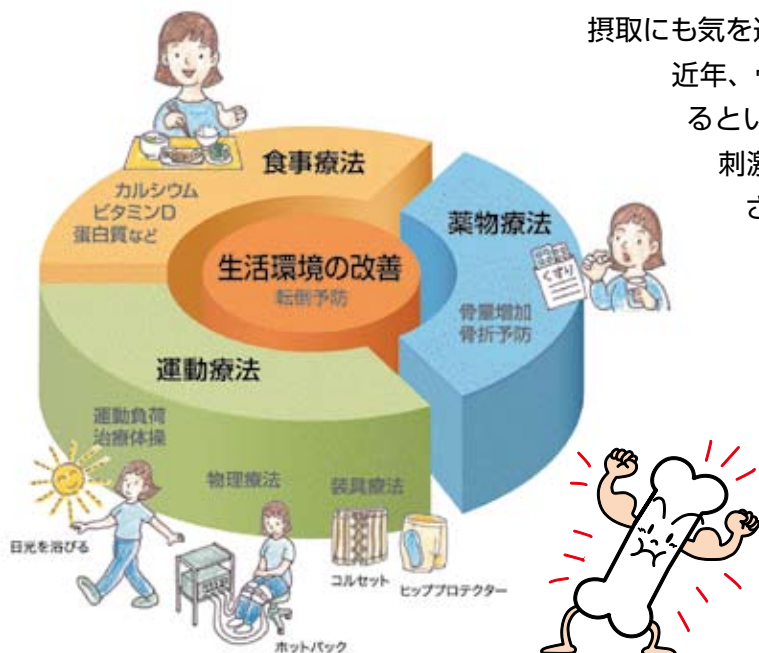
摂取にも気を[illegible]

近年、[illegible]

るとい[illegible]

刺激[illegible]

ざ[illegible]

食事療法

カルシウム
ビタミンD
蛋白質など

薬物療法

くすり

生活環境の改善

転倒予防

骨量増加
骨折予防

運動療法

運動負荷
治療体操

物理療法

装具療法

日光を浴びる

コルセット

ヒッププロテクター

ホットパック